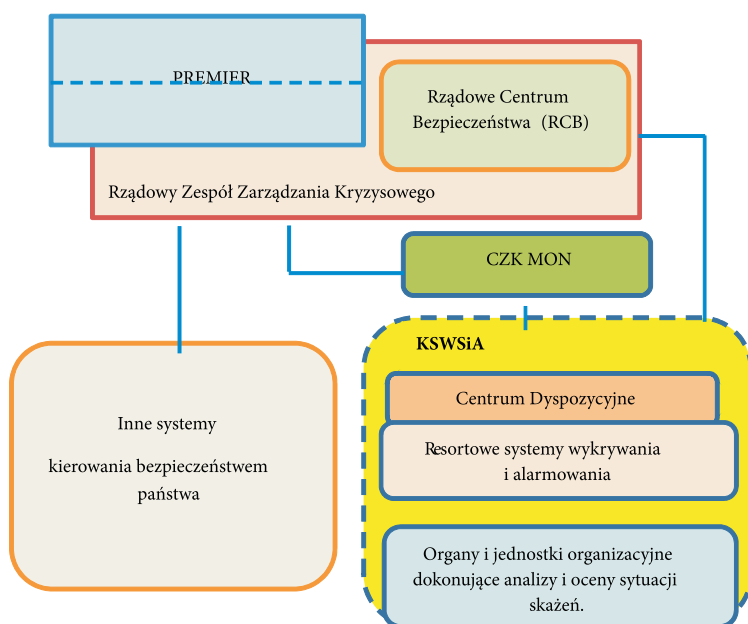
PREMIER

Rządowe Centrum Bezpieczeństwa (RCB)

Rządowy Zespół Zarządzania Kryzysowego

CZK MON

KSWSiA

Centrum Dyspozycyjne

Resortowe systemy wykrywania i alarmowania

Organy i jednostki organizacyjne dokonujące analizy i oceny sytuacji skażeń.

Inne systemy

kierowania bezpieczeństwem państwa